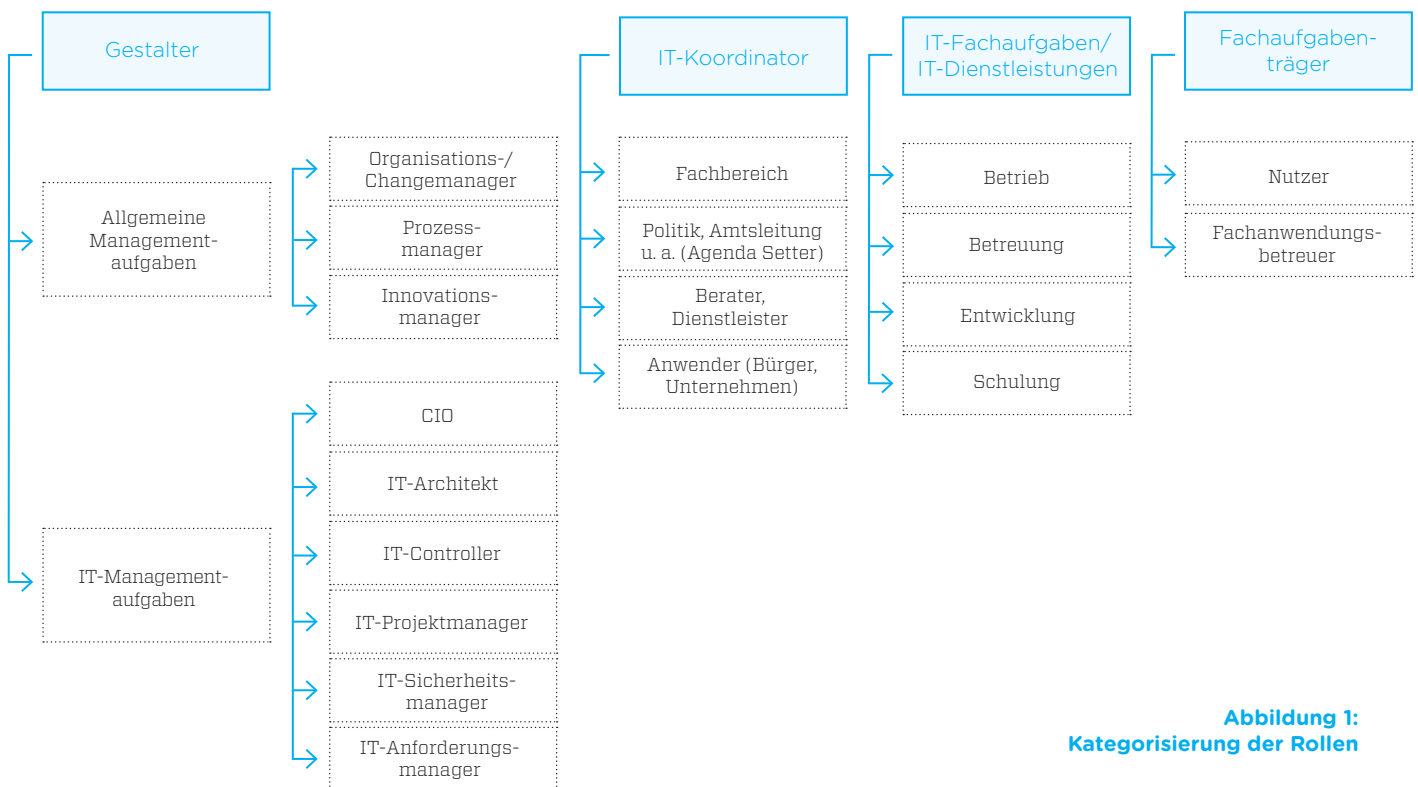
Gestalter

Allgemeine Managementaufgaben

Organisations-/ Changemanager

Prozessmanager

Innovationsmanager

IT-Managementaufgaben

CIO

IT-Architekt

IT-Controller

IT-Projektmanager

IT-Sicherheitsmanager

IT-Anforderungsmanager

IT-Koordinator

Fachbereich

Politik, Amtsleitung u. a. (Agenda Setter)

Berater, Dienstleister

Anwender (Bürger, Unternehmen)

IT-Fachaufgaben/ IT-Dienstleistungen

Betrieb

Betreuung

Entwicklung

Schulung

Fachaufgabenträger

Nutzer

Fachanwendungsbetreuer

Abbildung 1: Kategorisierung der Rollen